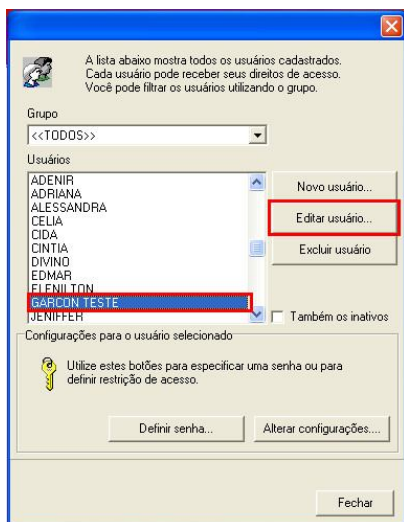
A lista abaixo mostra todos os usuários cadastrados. Cada usuário pode receber seus direitos de acesso. Você pode filtrar os usuários utilizando o grupo.

Grupo

<<TODOS>>

Usuários

ADENIR
ADRIANA
ALESSANDRA
CELIA
CIDA
CINTIA
DIVINO
EDMAR
ELENILTON
GARCON TESTE
JENIFFER

Novo usuário...

Editar usuário...

Excluir usuário

Também os inativos

Configurações para o usuário selecionado

Utilize estes botões para especificar uma senha ou para definir restrição de acesso.

Definir senha...

Alterar configurações...

Fechar